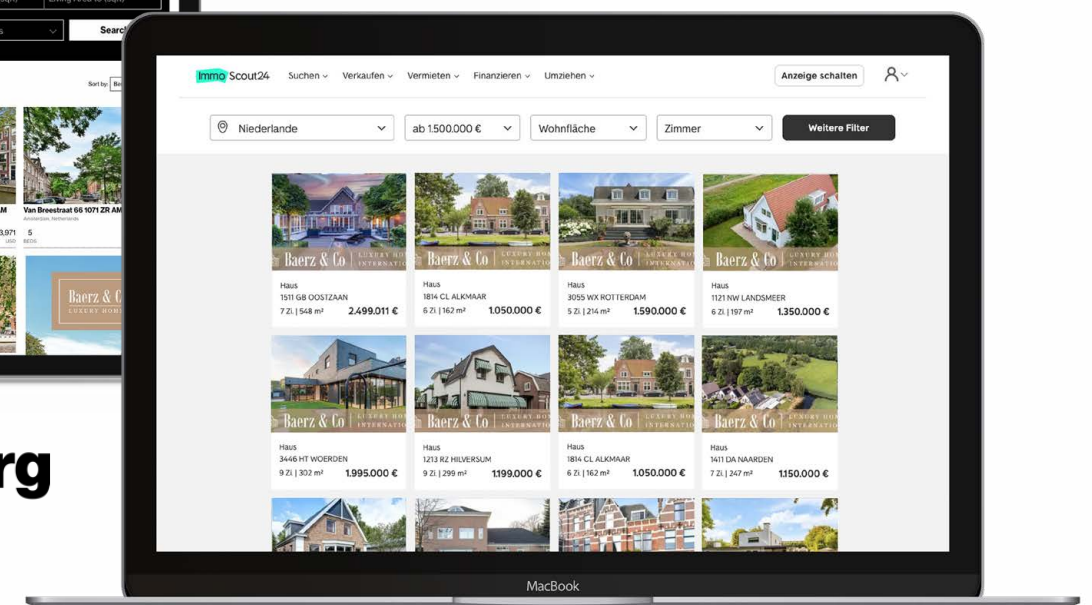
Search

Sort by:

AM

Van Breestraat 66 1071 ZR AM

Amsterdam, Netherlands

3,971

5

BEDS

Baerz & C

LUXURY HOME

rg

ImmoScout24 Suchen Verkaufen Vermieten Finanzieren Umziehen Anzeige schalten

Niederlande

ab 1.500.000 €

Wohnfläche

Zimmer

Weitere Filter

Baerz & Co | LUXURY HOME INTERNATIO

Haus
1511 GB OOSTZAAN
7 Zi. | 548 m² 2.499.011 €

Haus
1814 CL ALKMAAR
6 Zi. | 162 m² 1.050.000 €

Haus
3055 WX ROTTERDAM
5 Zi. | 214 m² 1.590.000 €

Haus
1121 NW LANDSMEER
6 Zi. | 197 m² 1.350.000 €

Haus
3446 HT WOERDEN
9 Zi. | 302 m² 1.995.000 €

Haus
1213 RZ HILVERSUM
9 Zi. | 299 m² 1.199.000 €

Haus
1814 CL ALKMAAR
6 Zi. | 162 m² 1.050.000 €

Haus
1411 DA NAARDEN
7 Zi. | 247 m² 1.150.000 €

MacBook